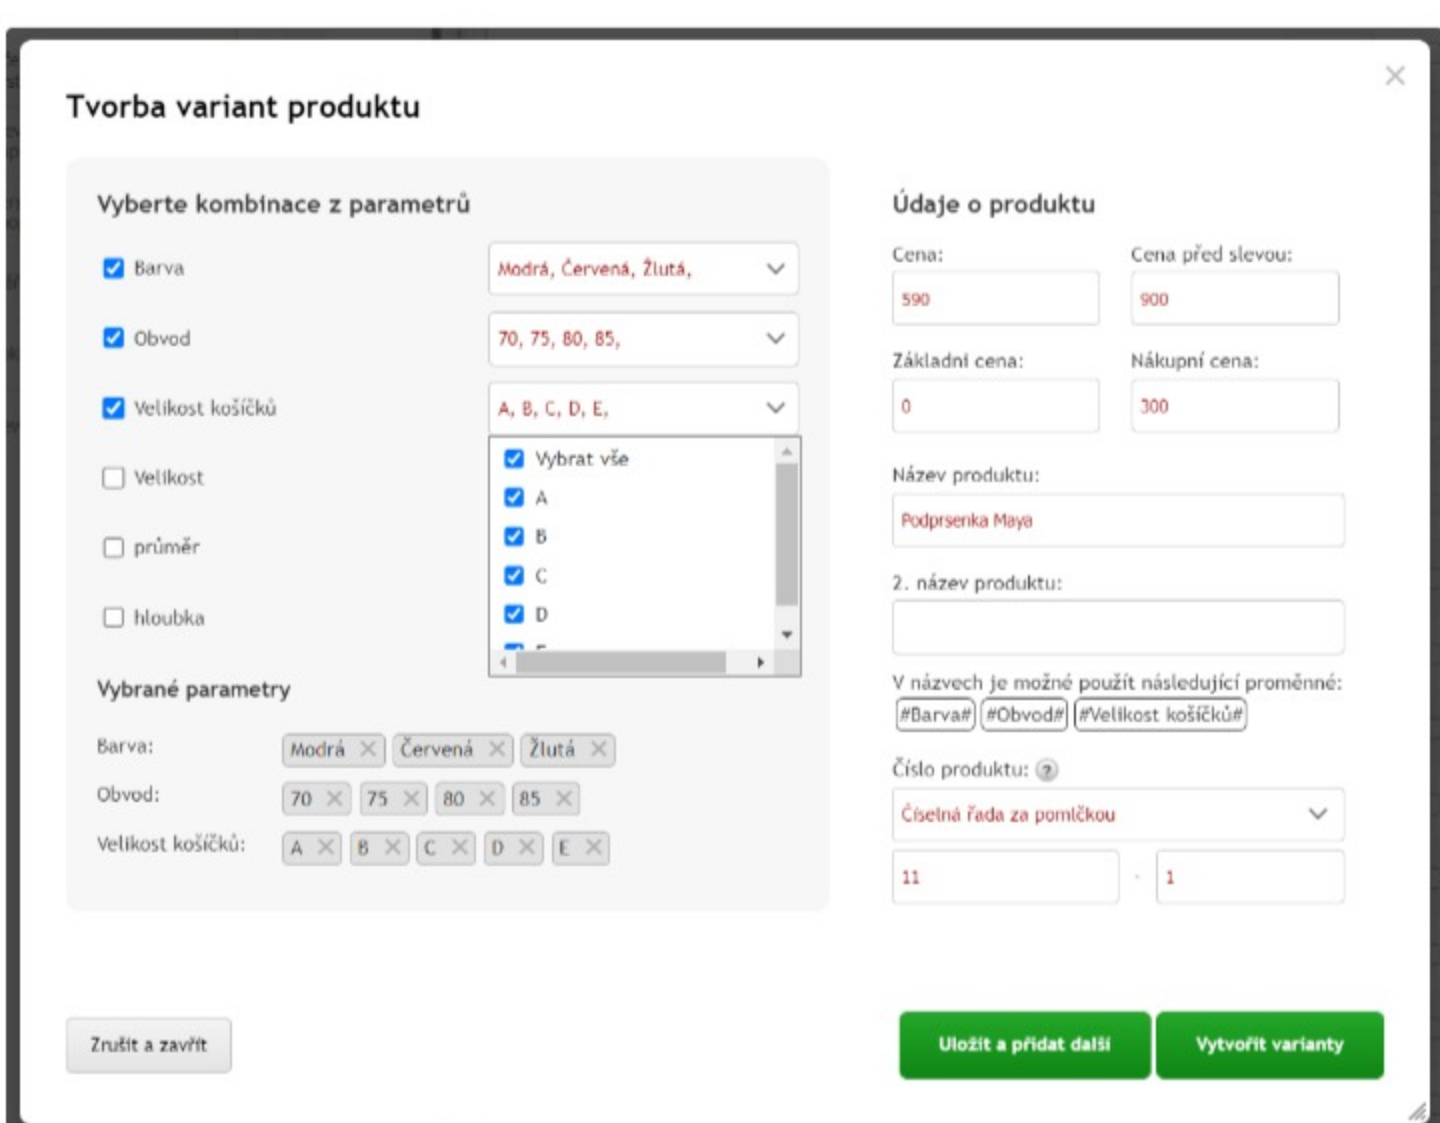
Tvorba variant produktu

×

Vyberte kombinace z parametrů

Barva
Modrá, Červená, Žlutá,

Obvod
70, 75, 80, 85,

Velikost košíčků
A, B, C, D, E,

Velikost

průměr

hloubka

Vybrat vše
A
B
C
D
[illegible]

Vybrané parametry

Barva: Modrá × Červená × Žlutá ×
Obvod: 70 × 75 × 80 × 85 ×
Velikost košíčků: A × B × C × D × E ×

Údaje o produktu

Cena:
590
Cena před slevou:
900
Základní cena:
0
Nákupní cena:
300
Název produktu:
Podprsenka Maya
2. název produktu:

V názvech je možné použít následující proměnné:
#Barva# #Obvod# #Velikost košíčků#

Číslo produktu: ?
Číselná řada za pomlčkou
11 - 1

Zrušit a zavřít

Uložit a přidat další

Vytvořit varianty